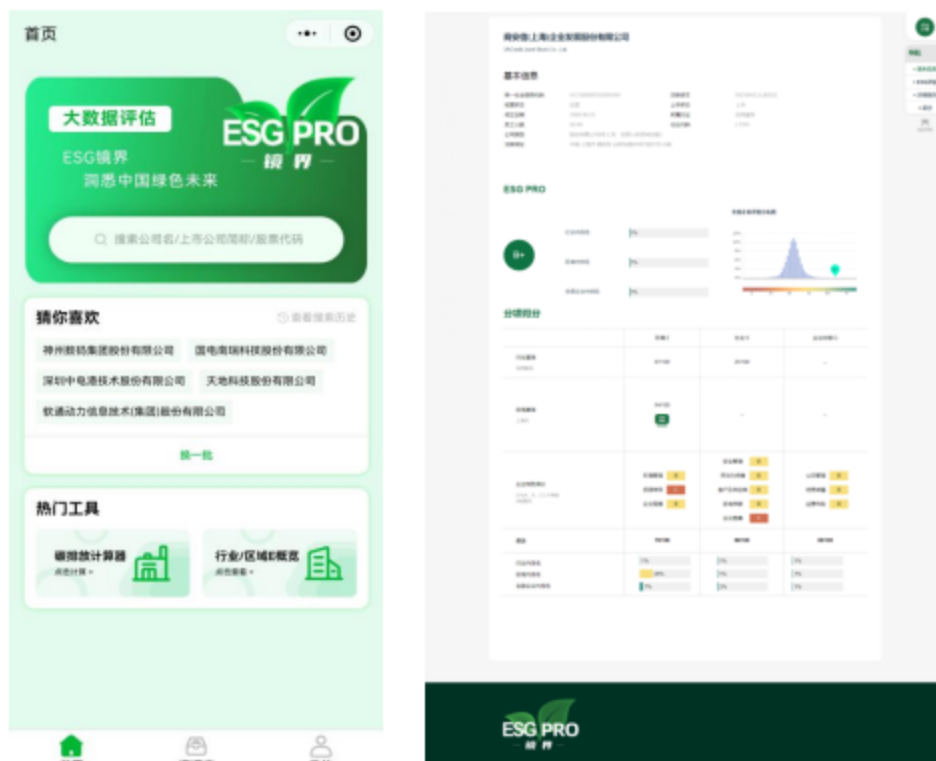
首页

大数据评估

ESG PRO
— 镜界 —

ESG镜界
洞悉中国绿色未来

搜索公司名/上市公司简称/股票代码

猜你喜欢

查看搜索历史

神州数码集团股份有限公司

国电南瑞科技股份有限公司

深圳中电港技术股份有限公司

天地科技股份有限公司

软通动力信息技术(集团)股份有限公司

换一批

热门工具

碳排放计算器
点击计算 >

行业/区域E概览
点击查看 >

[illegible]

ESG PRO

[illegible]

ESG PRO
— 镜界 —